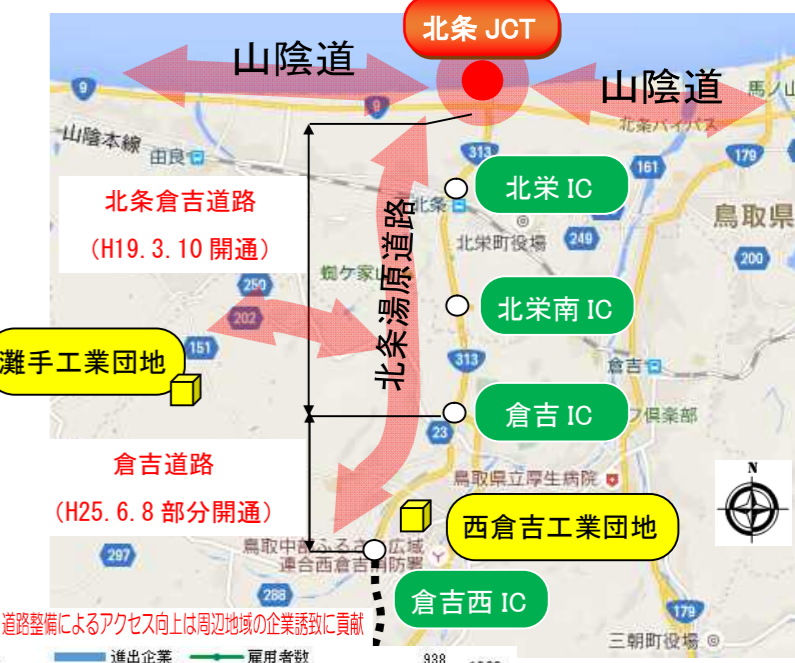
北条 JCT

山陰道

山陰道

9

9

馬ノ山

山陰本線

由良

北条バイパス

313

161

179

北栄 IC

北条倉吉道路

(H19.3.10 開通)

北栄

北栄町役場

249

鳥取県

北条湯原道路

200

蜘ケ家山

250

202

北栄南 IC

灘手工業団地

151

313

倉吉

倉吉 IC

23

フ倶楽部

倉吉道路

鳥取県立厚生病院

N

(H25.6.8 部分開通)

西倉吉工業団地

297

鳥取中部ふるさと広域連合西倉吉消防署

288

倉吉西 IC

道路整備によるアクセス向上は周辺地域の企業誘致に貢献

179

三朝町役場

進出企業

雇用者数

938